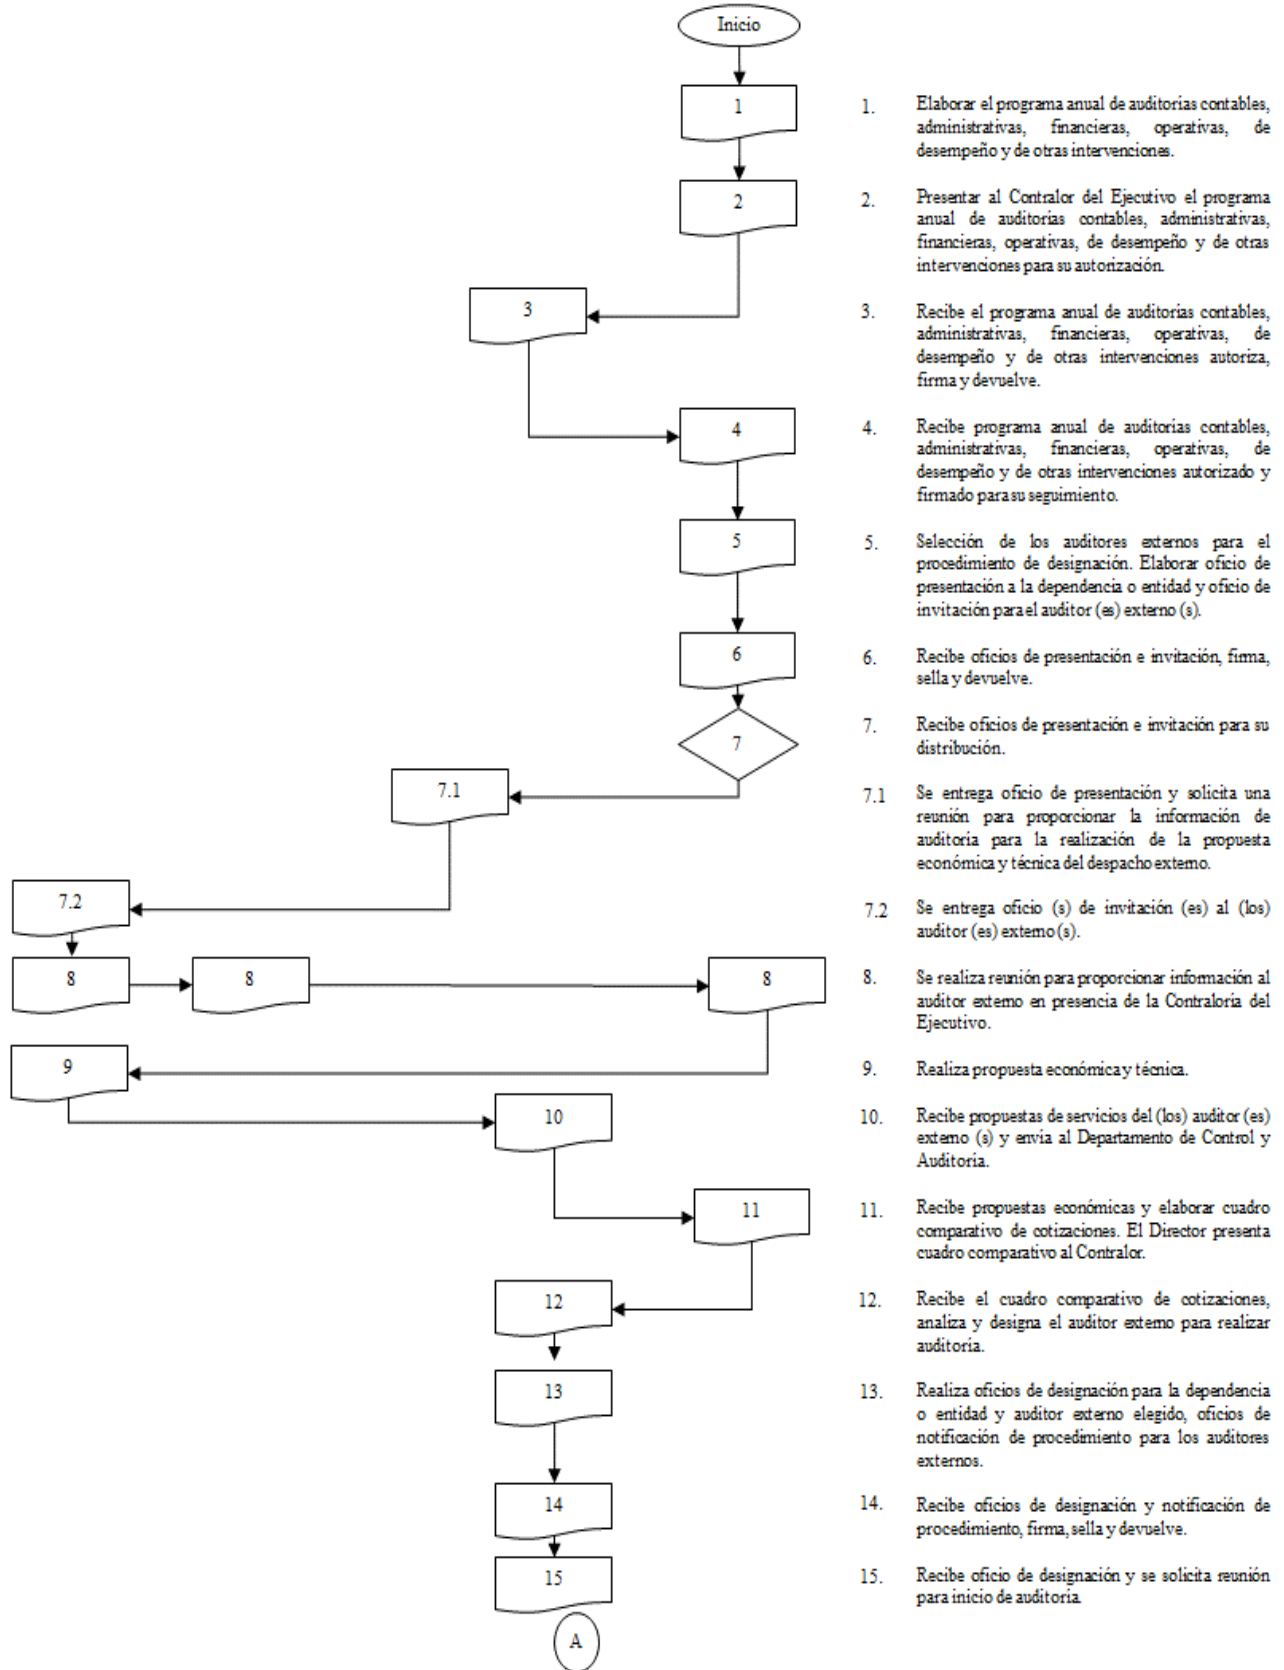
Inicio

1

2

3

4

5

6

7

7.1

7.2

8

8

8

9

10

11

12

13

14

15

A

1. Elaborar el programa anual de auditorias contables, administrativas, financieras, operativas, de desempeño y de otras intervenciones.

2. Presentar al Contralor del Ejecutivo el programa anual de auditorias contables, administrativas, financieras, operativas, de desempeño y de otras intervenciones para su autorización.

3. Recibe el programa anual de auditorias contables, administrativas, financieras, operativas, de desempeño y de otras intervenciones autoriza, firma y devuelve.

4. Recibe programa anual de auditorias contables, administrativas, financieras, operativas, de desempeño y de otras intervenciones autorizado y firmado para su seguimiento.

5. Selección de los auditores externos para el procedimiento de designación. Elaborar oficio de presentación a la dependencia o entidad y oficio de invitación para el auditor (es) externo (s).

6. Recibe oficios de presentación e invitación, firma, sella y devuelve.

7. Recibe oficios de presentación e invitación para su distribución.

7.1 Se entrega oficio de presentación y solicita una reunión para proporcionar la información de auditoria para la realización de la propuesta económica y técnica del despacho externo.

7.2 Se entrega oficio (s) de invitación (es) al (los) auditor (es) externo(s).

8. Se realiza reunión para proporcionar información al auditor externo en presencia de la Contraloría del Ejecutivo.

9. Realiza propuesta económica y técnica.

10. Recibe propuestas de servicios del (los) auditor (es) externo (s) y envia al Departamento de Control y Auditoria.

11. Recibe propuestas económicas y elaborar cuadro comparativo de cotizaciones. El Director presenta cuadro comparativo al Contralor.

12. Recibe el cuadro comparativo de cotizaciones, analiza y designa el auditor externo para realizar auditoria.

13. Realiza oficios de designación para la dependencia o entidad y auditor externo elegido, oficios de notificación de procedimiento para los auditores externos.

14. Recibe oficios de designación y notificación de procedimiento, firma, sella y devuelve.

15. Recibe oficio de designación y se solicita reunión para inicio de auditoria.